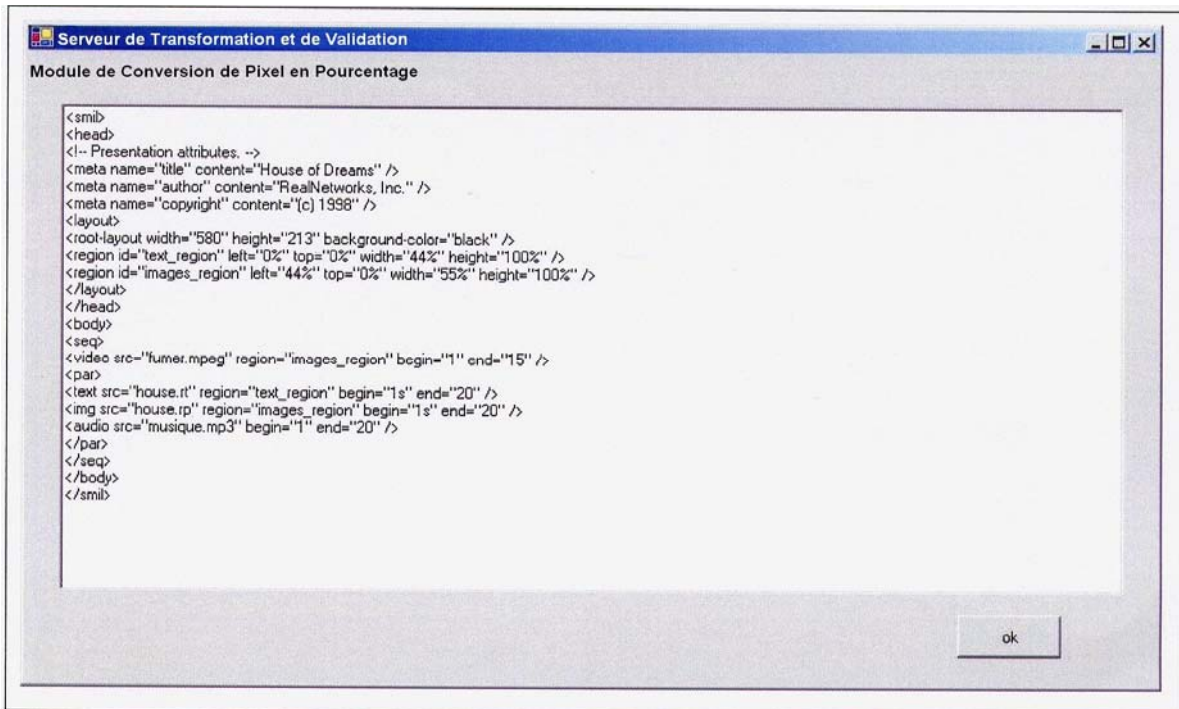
Serveur de Transformation et de Validation

Module de Conversion de Pixel en Pourcentage

<smil>
<head>
<!-- Presentation attributes. -->
<meta name="title" content="House of Dreams" />
<meta name="author" content="RealNetworks, Inc." />
<meta name="copyright" content="(c) 1998" />
<layout>
<root-layout width="580" height="213" background-color="black" />
<region id="text_region" left="0%" top="0%" width="44%" height="100%" />
<region id="images_region" left="44%" top="0%" width="55%" height="100%" />
</layout>
</head>
<body>
<seq>
<video src="fumer.mpeg" region="images_region" begin="1" end="15" />
<par>
<text src="house.rt" region="text_region" begin="1s" end="20" />
<img src="house.rp" region="images_region" begin="1s" end="20" />
<audio src="musique.mp3" begin="1" end="20" />
</par>
</seq>
</body>
</smil>

ok